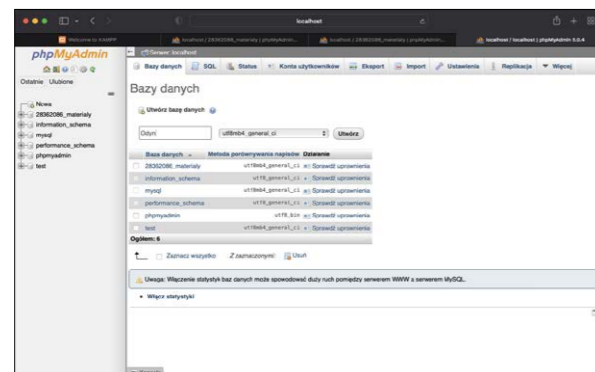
localhost

Welcome to XAMPP | localhost / 28362086_materialy | phpMyAdmin... | localhost / 28362086_materialy | phpMyAdmin... | localhost / localhost | phpMyAdmin 4.0.4

phpMyAdmin

Ostatnie Ulubione

Nowa
28362086_materialy
information_schema
mysql
performance_schema
phpmyadmin
test

Serwer: localhost

Bazy danych | SQL | Status | Konta użytkowników | Eksport | Import | Ustawienia | Replikacja | Więcej

Bazy danych

Utwórz bazę danych

Odyn | utf8mb4_general_ci | Utwórz

| | Baza danych | Metoda porównywania napisów | Działanie |
|---|---|---|---|
| | 28362086_materialy | utf8mb4_general_ci | Sprawdź uprawnienia |
| | information_schema | utf8_general_ci | Sprawdź uprawnienia |
| | mysql | utf8mb4_general_ci | Sprawdź uprawnienia |
| | performance_schema | utf8_general_ci | Sprawdź uprawnienia |
| | phpmyadmin | utf8_bin | Sprawdź uprawnienia |
| | test | utf8mb4_general_ci | Sprawdź uprawnienia |

Ogółem: 6

Zaznacz wszystko Z zaznaczonymi: Usuń

Uwaga: Włączenie statystyk baz danych może spowodować duży ruch pomiędzy serwerem WWW a serwerem MySQL.

Włącz statystyki